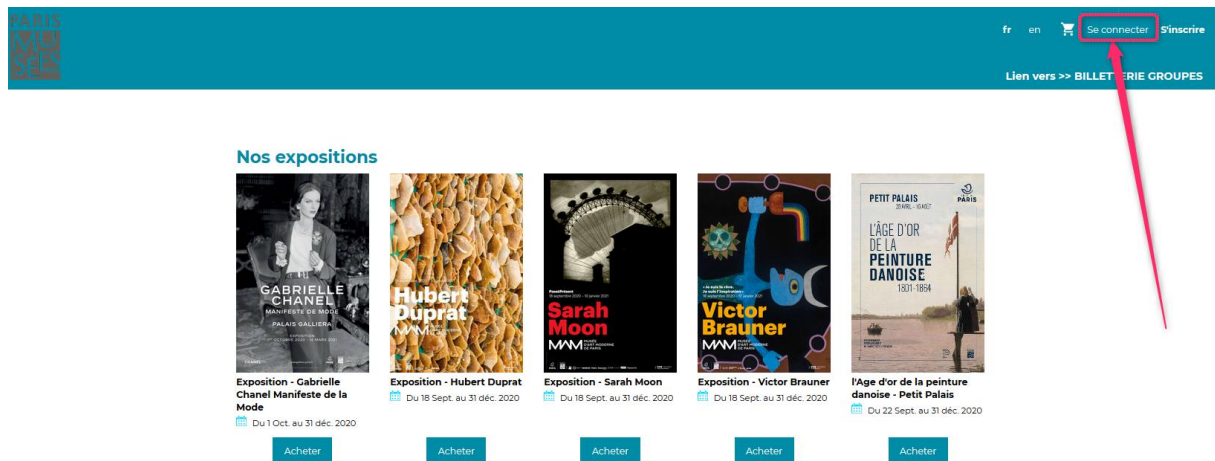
PARIS

fr en Se connecter S'inscrire

Lien vers >> BILLETTERIE GROUPES

Nos expositions

GABRIELLE CHANEL
MANIFESTE DE MODE
PALAIS GALLIERA

Exposition - Gabrielle Chanel Manifeste de la Mode
Du 1 Oct. au 31 déc. 2020
Acheter

Hubert Duprat
MAM

Exposition - Hubert Duprat
Du 18 Sept. au 31 déc. 2020
Acheter

Sarah Moon
MAM

Exposition - Sarah Moon
Du 18 Sept. au 31 déc. 2020
Acheter

Victor Brauner
MAM

Exposition - Victor Brauner
Du 18 Sept. au 31 déc. 2020
Acheter

PETIT PALAIS
PARIS
L'ÂGE D'OR DE LA PEINTURE DANOISE
1801-1864

l'Age d'or de la peinture danoise - Petit Palais
Du 22 Sept. au 31 déc. 2020
Acheter